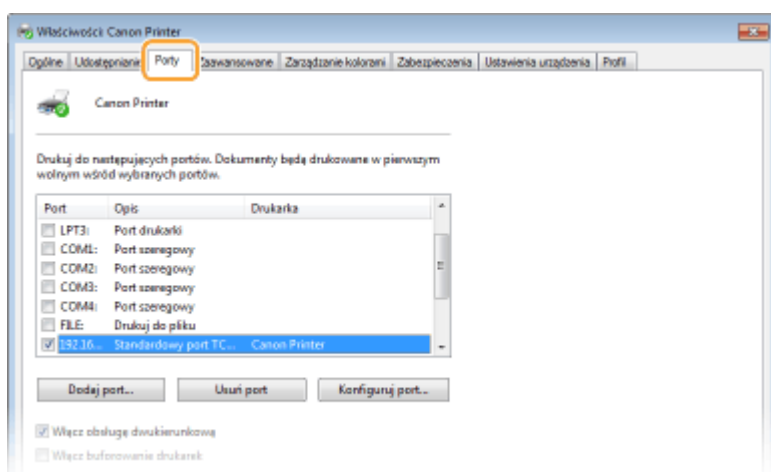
Właściwości: Canon Printer

Ogólne | Udostępnianie | Porty | Zaawansowane | Zarządzanie kolorami | Zabezpieczenia | Ustawienia urządzenia | Profil

Canon Printer

Drukuj do następujących portów. Dokumenty będą drukowane w pierwszym wolnym wśród wybranych portów.

| Port | Opis | Drukarka |
|---|---|---|
| LPT3: | Port drukarki | |
| COM1: | Port szeregowy | |
| COM2: | Port szeregowy | |
| COM3: | Port szeregowy | |
| COM4: | Port szeregowy | |
| FILE: | Drukuj do pliku | |
| 192.16... | Standardowy port TC... | Canon Printer |

Dodaj port... | Usuń port | Konfiguruj port...

Włącz obsługę dwukierunkową

Włącz buforowanie drukarek